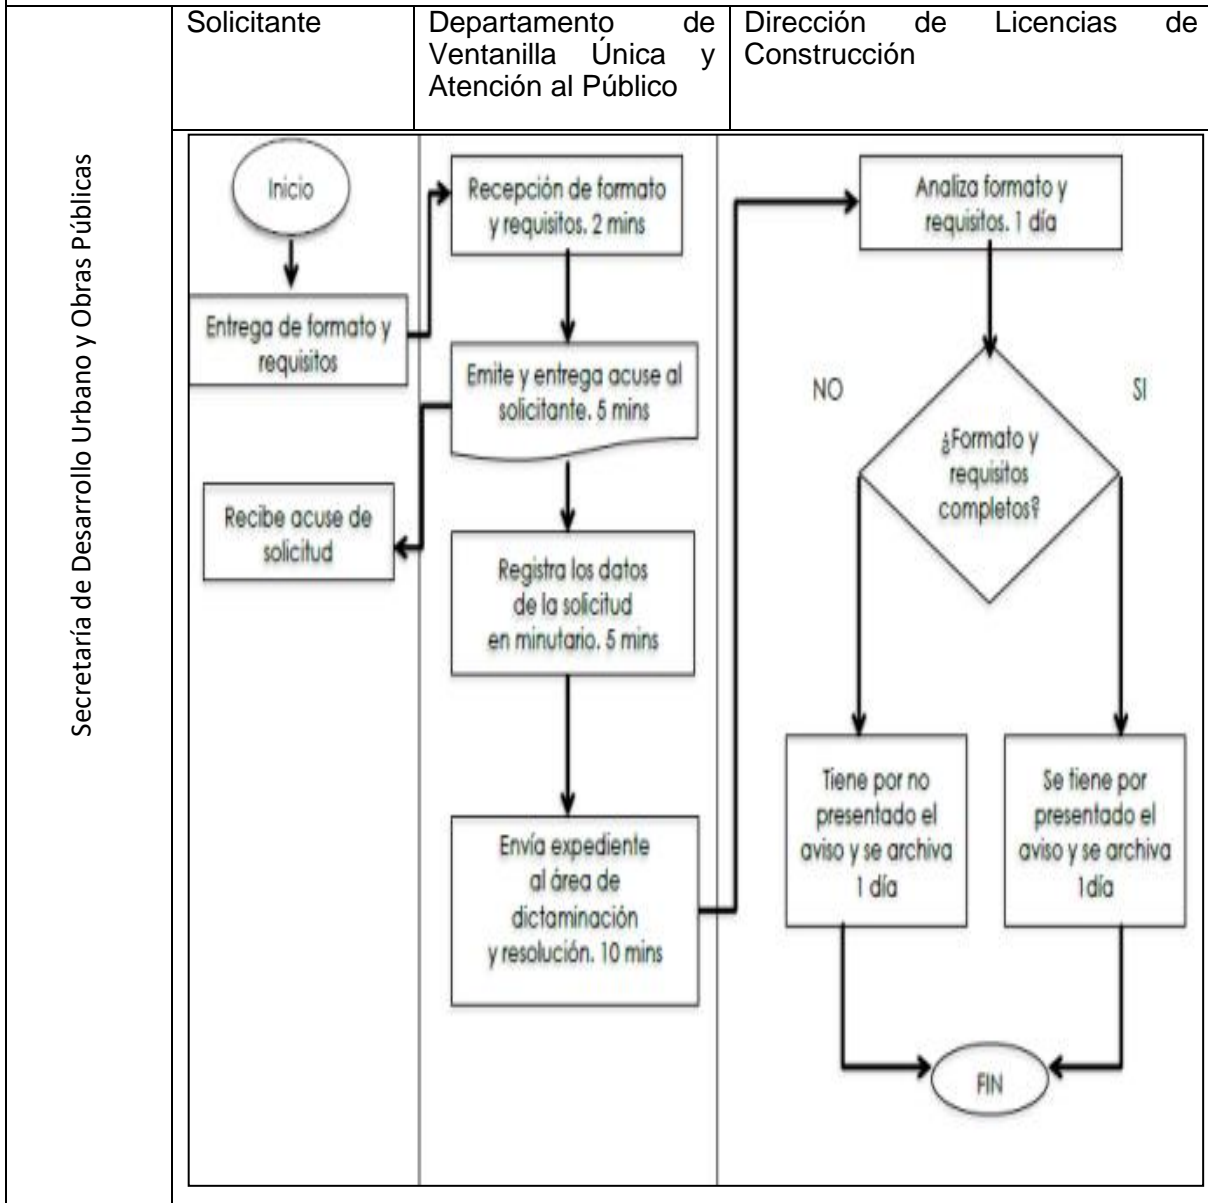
Secretaría de Desarrollo Urbano y Obras Públicas

| Solicitante | Departamento de Ventanilla Única y Atención al Público | Dirección de Licencias de Construcción |
|---|---|---|

Inicio

Entrega de formato y requisitos

Recibe acuse de solicitud

Recepción de formato y requisitos. 2 mins

Emite y entrega acuse al solicitante. 5 mins

Registra los datos de la solicitud en minutario. 5 mins

Envía expediente al área de dictaminación y resolución. 10 mins

Analiza formato y requisitos. 1 día

NO

SI

¿Formato y requisitos completos?

Tiene por no presentado el aviso y se archiva 1 día

Se tiene por presentado el aviso y se archiva 1día

FIN